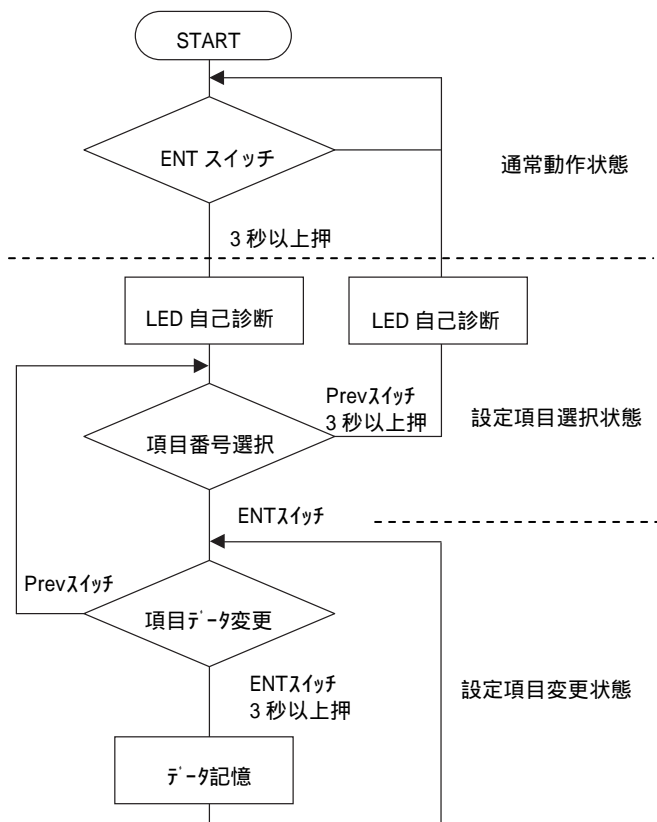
START

ENT スイッチ

通常動作状態

3 秒以上押

LED 自己診断

LED 自己診断

Prevｽｲｯﾁ
3 秒以上押

設定項目選択状態

項目番号選択

ENTｽｲｯﾁ

Prevｽｲｯﾁ

項目ﾃﾞｰﾀ変更

ENTｽｲｯﾁ
3 秒以上押

設定項目変更状態

ﾃﾞｰﾀ記憶